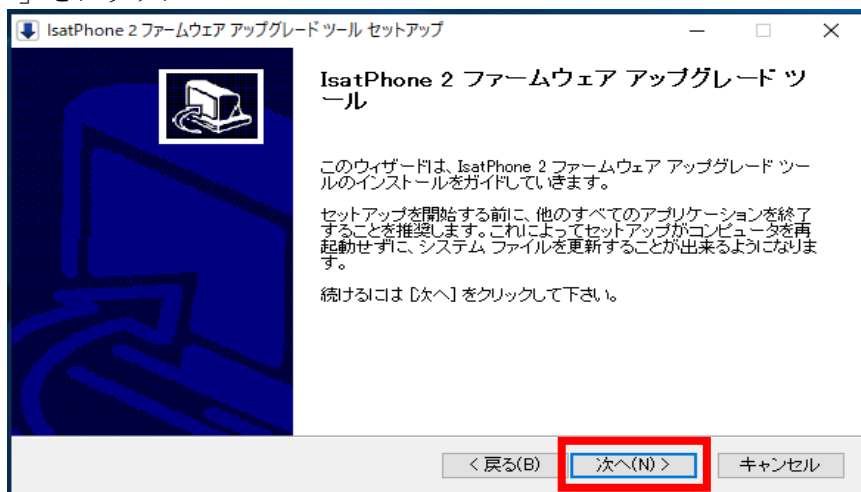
IsatPhone 2 ファームウェア アップグレード ツール セットアップ

IsatPhone 2 ファームウェア アップグレード ツール

このウィザードは、IsatPhone 2 ファームウェア アップグレード ツールのインストールをガイドしていきます。

セットアップを開始する前に、他のすべてのアプリケーションを終了することを推奨します。これによってセットアップがコンピュータを再起動せずに、システム ファイルを更新することが出来るようになります。

続けるには [次へ] をクリックして下さい。

< 戻る(B)　次へ(N) >　キャンセル